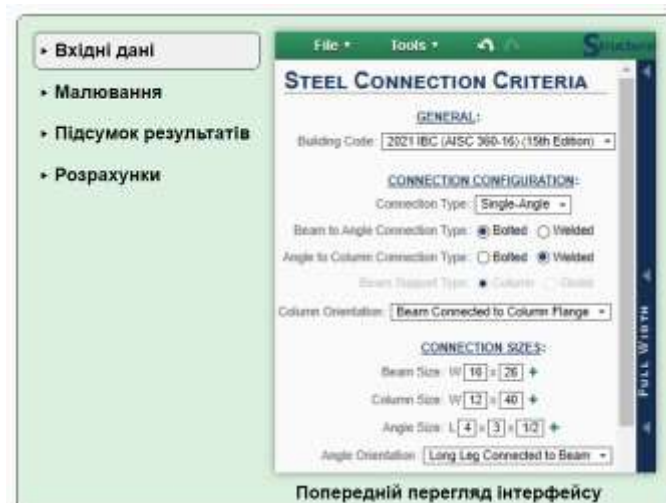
▸ Вхідні дані

▸ Малювання

▸ Підсумок результатів

▸ Розрахунки

File ▾ Tools ▾

STEEL CONNECTION CRITERIA

GENERAL:

Building Code: 2021 IBC (AISC 360-16) (15th Edition) ▾

CONNECTION CONFIGURATION:

Connection Type: Single-Angle ▾

Beam to Angle Connection Type: Bolted Welded

Angle to Column Connection Type: Bolted Welded

Beam Support Type: Column Girder

Column Orientation: Beam Connected to Column Flange ▾

CONNECTION SIZES:

Beam Size: W 16 x 26 +

Column Size: W 12 x 40 +

Angle Size: L 4 x 3 x 1/2 +

Angle Orientation: Long Leg Connected to Beam ▾

FULL WIDTH

Попередній перегляд інтерфейсу